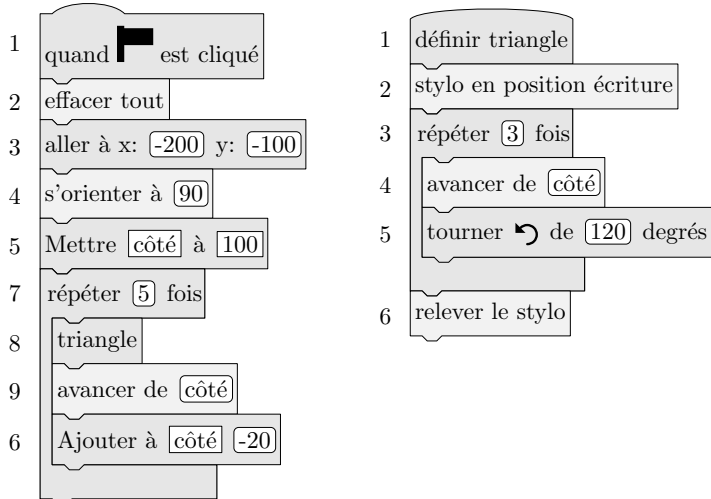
1 quand [drapeau] est cliqué
2 effacer tout
3 aller à x: -200 y: -100
4 s'orienter à 90
5 Mettre côté à 100
7 répéter 5 fois
8 triangle
9 avancer de côté
6 Ajouter à côté -20

1 définir triangle
2 stylo en position écriture
3 répéter 3 fois
4 avancer de côté
5 tourner ↶ de 120 degrés
6 relever le stylo